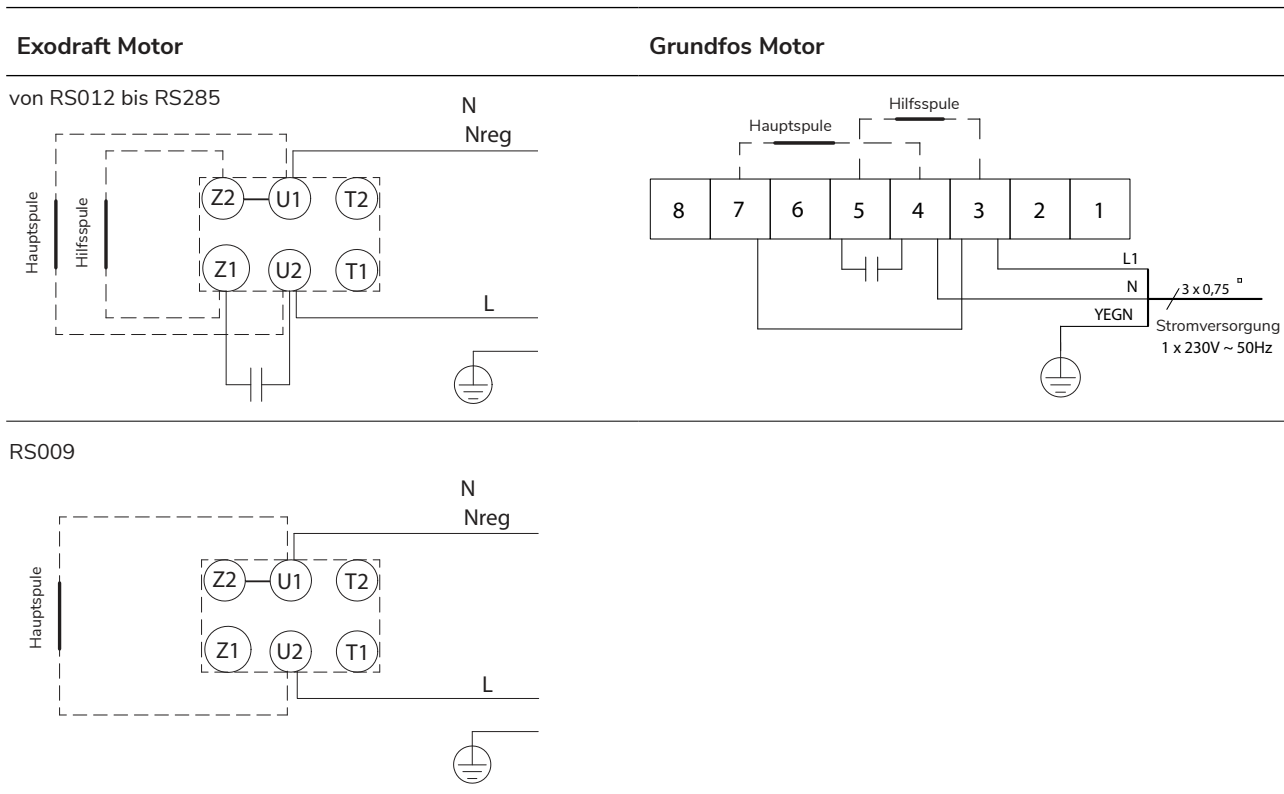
Exodraft Motor

von RS012 bis RS285

N
Nreg

Hauptspule
Hilfsspule

Z2 U1 T2
Z1 U2 T1

L

RS009

N
Nreg

Hauptspule

Z2 U1 T2
Z1 U2 T1

L

Grundfos Motor

Hilfsspule
Hauptspule

| 8 | 7 | 6 | 5 | 4 | 3 | 2 | 1 |
|---|---|---|---|---|---|---|---|

L1
N
YEGN
3 x 0,75 ¤
Stromversorgung
1 x 230V ~ 50Hz